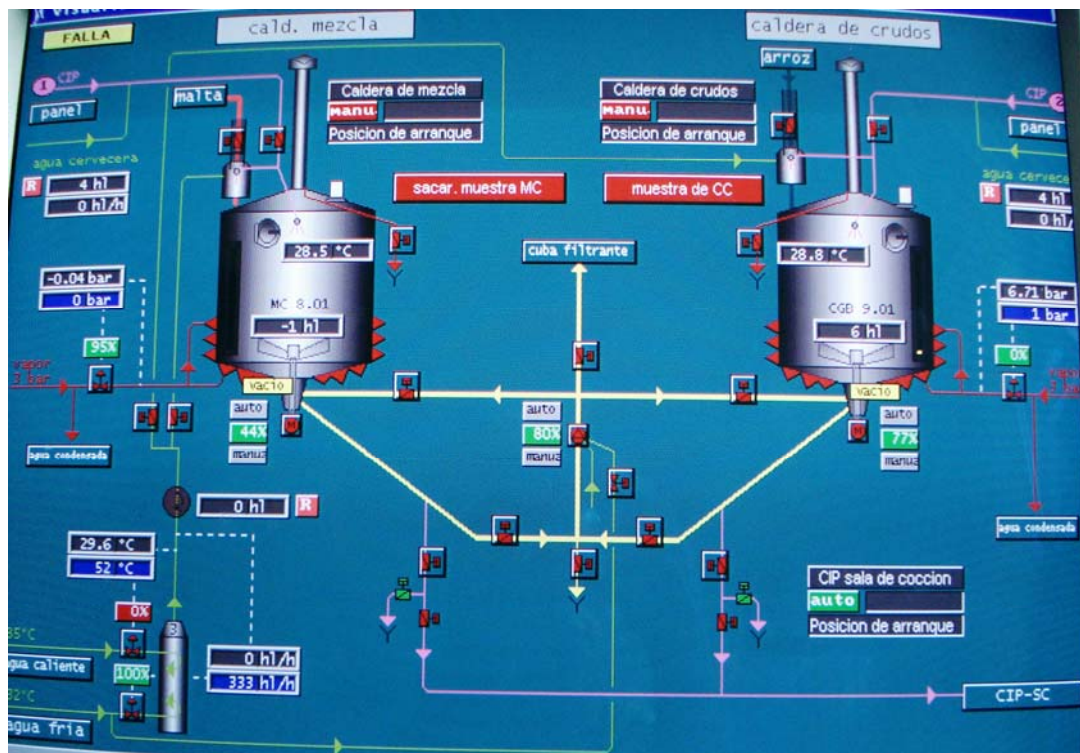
FALLA

cald. mezcla

caldera de crudos

1 CIP

panel

malta

Caldera de mezcla

manu

Posicion de arranque

Caldera de crudos

manu

Posicion de arranque

arroz

CIP 2

panel

agua cervecera

R 4 hl

0 hl/h

agua cervecera

R 4 hl

0 hl/h

sacar. muestra MC

muestra de CC

28.5 °C

cuba filtrante

28.8 °C

-0.04 bar

0 bar

MC 8.01

-1 hl

CGB 9.01

6 hl

6.71 bar

1 bar

95%

0%

vapor 3 bar

vapor 3 bar

vacio

vacio

auto

44%

manu

auto

80%

manu

auto

77%

manu

agua condensada

agua condensada

0 hl

R

29.6 °C

52 °C

0%

CIP sala de coccion

auto

Posicion de arranque

35°C

agua caliente

100%

0 hl/h

333 hl/h

32°C

agua fria

CIP-SC